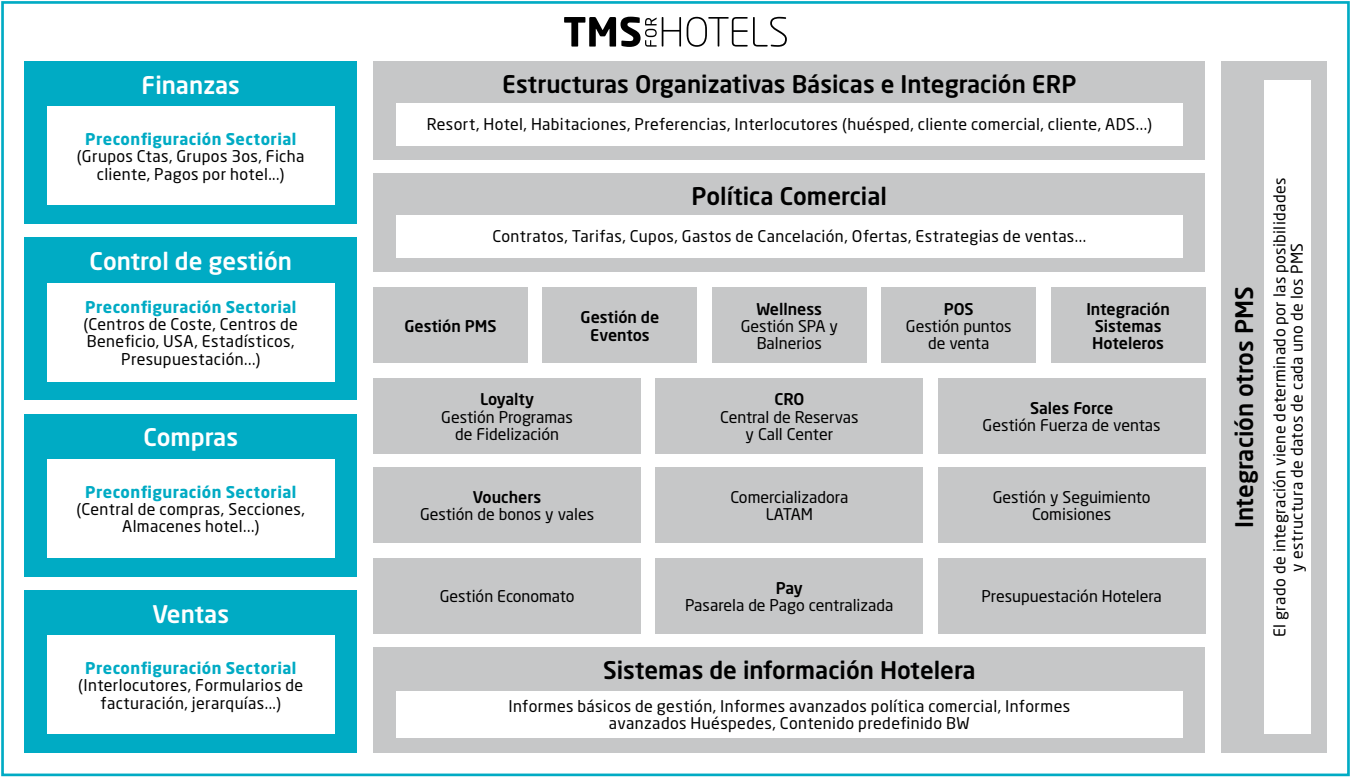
TMS FOR HOTELS

Finanzas

Preconfiguración Sectorial
(Grupos Ctas, Grupos 3os, Ficha cliente, Pagos por hotel...)

Control de gestión

Preconfiguración Sectorial
(Centros de Coste, Centros de Beneficio, USA, Estadísticos, Presupuestación...)

Compras

Preconfiguración Sectorial
(Central de compras, Secciones, Almacenes hotel...)

Ventas

Preconfiguración Sectorial
(Interlocutores, Formularios de facturación, jerarquías...)

Estructuras Organizativas Básicas e Integración ERP

Resort, Hotel, Habitaciones, Preferencias, Interlocutores (huésped, cliente comercial, cliente, ADS...)

Política Comercial

Contratos, Tarifas, Cupos, Gastos de Cancelación, Ofertas, Estrategias de ventas...

Gestión PMS

Gestión de Eventos

Wellness
Gestión SPA y Balnerios

POS
Gestión puntos de venta

Integración Sistemas Hoteleros

Loyalty
Gestión Programas de Fidelización

CRO
Central de Reservas y Call Center

Sales Force
Gestión Fuerza de ventas

Vouchers
Gestión de bonos y vales

Comercializadora LATAM

Gestión y Seguimiento Comisiones

Gestión Economato

Pay
Pasarela de Pago centralizada

Presupuestación Hotelera

Sistemas de información Hotelera

Informes básicos de gestión, Informes avanzados política comercial, Informes avanzados Huéspedes, Contenido predefinido BW

Integración otros PMS

El grado de integración viene determinado por las posibilidades y estructura de datos de cada uno de los PMS